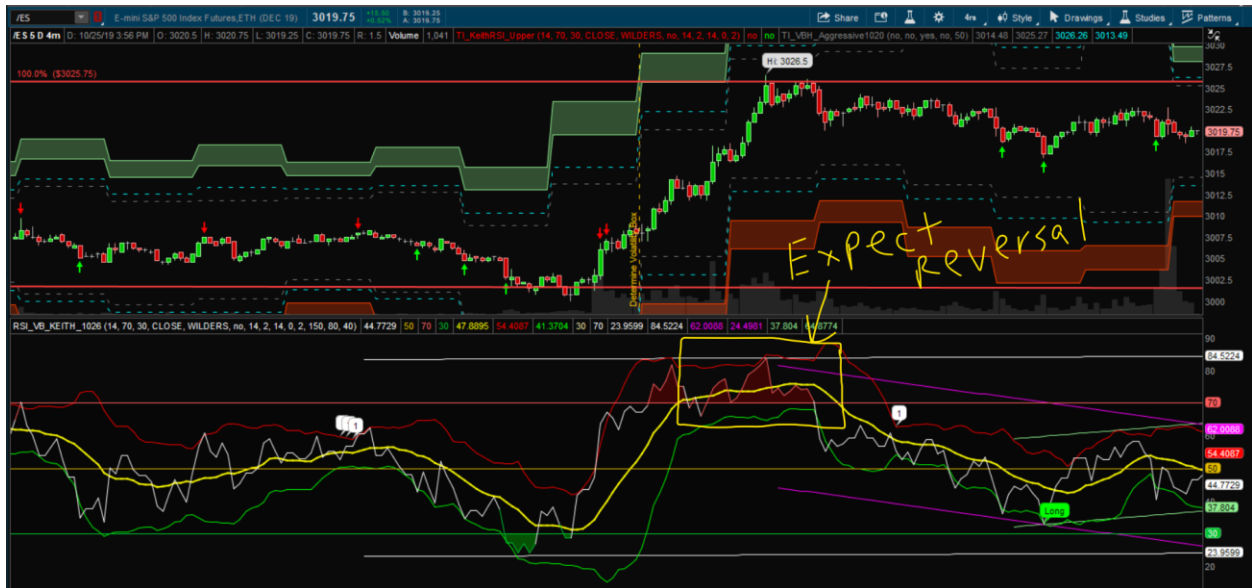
/ES E-mini S&P 500 Index Futures,ETH (DEC 19) 3019.75 +15.50 +0.52% B: 3019.25 A: 3019.75

Share Style Drawings Studies Patterns 4m

/ES 5 D 4m D: 10/25/19 3:56 PM O: 3020.5 H: 3020.75 L: 3019.25 C: 3019.75 R: 1.5 Volume 1,041 TI_KeithRSI_Upper (14, 70, 30, CLOSE, WILDERS, no, 14, 2, 14, 0, 2) no no TI_VBH_Aggressive1020 (no, no, yes, no, 50) 3014.48 3025.27 3026.26 3013.49

100.0% ($3025.75)

Hi: 3026.5

Determine Volatility Box

Expect reversal

3030 3027.5 3025 3019.75 3017.5 3015 3012.5 3010 3007.5 3005 3002.5 3000

RSI_VB_KEITH_1026 (14, 70, 30, CLOSE, WILDERS, no, 14, 2, 14, 0, 2, 150, 80, 40) 44.7729 50 70 30 47.8895 54.4087 41.3704 30 70 23.9599 84.5224 62.0088 24.4981 37.804 44.8774

1 1 1 1

Long

90 84.5224 80 70 62.0088 54.4087 50 44.7729 37.804 30 23.9599 20